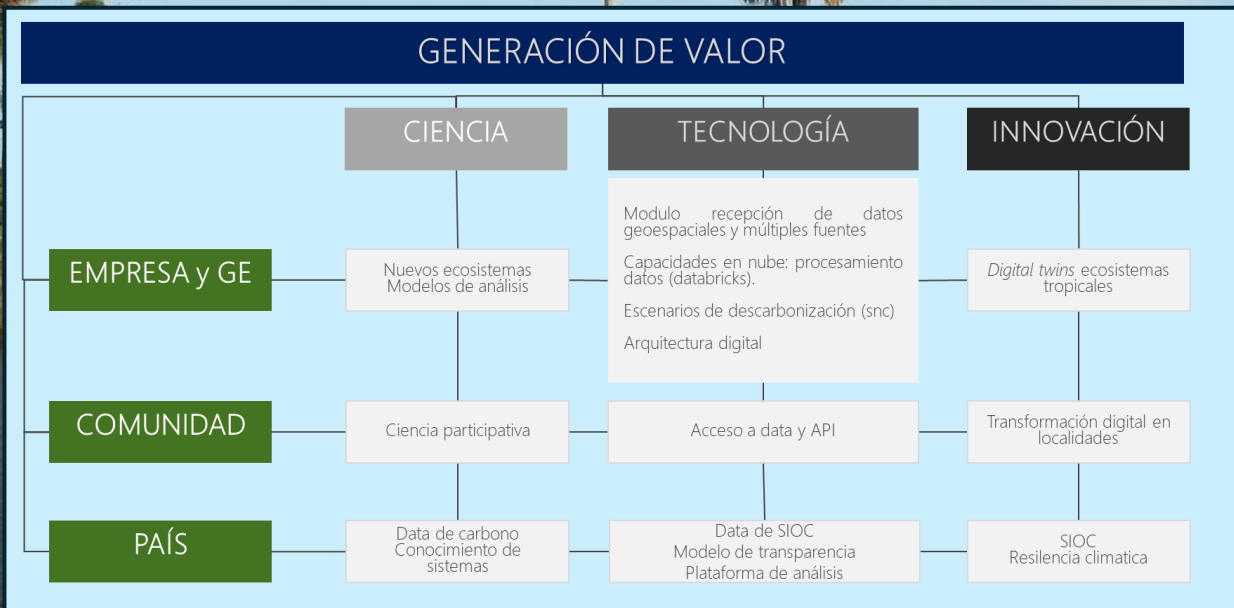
GENERACIÓN DE VALOR

CIENCIA

TECNOLOGÍA

INNOVACIÓN

Modulo recepción de datos geoespaciales y múltiples fuentes

Capacidades en nube: procesamiento datos (databricks).

Escenarios de descarbonización (snc)

Arquitectura digital

EMPRESA y GE

Nuevos ecosistemas
Modelos de análisis

*Digital twins* ecosistemas tropicales

COMUNIDAD

Ciencia participativa

Acceso a data y API

Transformación digital en localidades

PAÍS

Data de carbono
Conocimiento de sistemas

Data de SIOC
Modelo de transparencia
Plataforma de análisis

SIOC
Resilencia climatica